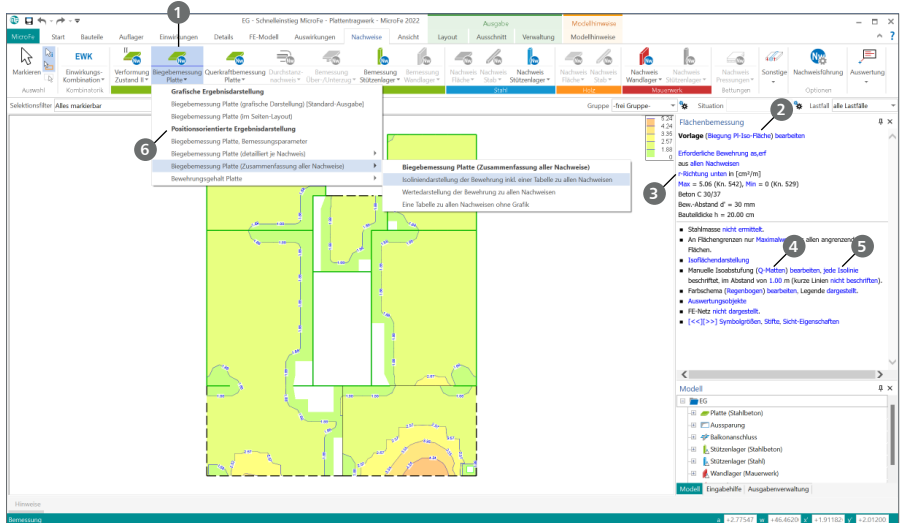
EG - Schnelleinstieg MicroFe - Plattentragwerk - MicroFe 2022

Ausgabe

Modellhinweise

MicroFe Start Bauteile Auflager Einwirkungen Details FE-Modell Auswirkungen Nachweise Ansicht Layout Ausschnitt Verwaltung Modellhinweise

1

Markieren

EWK Einwirkungs-Kombination

Verformung Zustand II

Biegebemessung Platte

Querkraftbemessung Platte

Durchstanznachweis

Bemessung Über-/Unterzug

Bemessung Stützenlager

Nachweis Fläche

Nachweis Stab

Nachweis Stützenlager

Nachweis Fläche

Nachweis Stab

Nachweis Wandlager

Nachweis Stützenlager

Nachweis Pressungen

Sonstige

Nachweisführung

Auswertung

Auswahl Kombinatorik Stahl Holz Mauerwerk Bettungen Optionen

Selektionsfilter Alles markierbar

Gruppe -frei Gruppe- Situation Lastfall alle Lastfälle

Grafische Ergebnisdarstellung

Biegebemessung Platte (grafische Darstellung) (Standard-Ausgabe)

Biegebemessung Platte (im Seiten-Layout)

Positionsorientierte Ergebnisdarstellung

Biegebemessung Platte, Bemessungsparameter

6

Biegebemessung Platte (detailliert je Nachweis)

Biegebemessung Platte (Zusammenfassung aller Nachweise)

Bewehrungsgehalt Platte

Biegebemessung Platte (Zusammenfassung aller Nachweise)

Isolinien­darstellung der Bewehrung inkl. einer Tabelle zu allen Nachweisen

Wertedarstellung der Bewehrung zu allen Nachweisen

Eine Tabelle zu allen Nachweisen ohne Grafik

5.24
4.24
3.35
2.57
1.69
0

2

Flächenbemessung

Vorlage (Biegung Pl-Iso-Fläche) bearbeiten

Erforderliche Bewehrung as,erf

aus allen Nachweisen

3

r-Richtung unten in [cm²/m]

Max = 5.06 (Kn. 542), Min = 0 (Kn. 529)

Beton C 30/37

Bew.-Abstand d' = 30 mm

Bauteildicke h = 20.00 cm

• Stahlmasse nicht ermittelt.

• An Flächengrenzen nur Maximalwerte allen angrenzenden Flächen.

4

5

• Isoflächendarstellung

• Manuelle Isoabstufung (Q-Matten) bearbeiten, jede Isolinie beschriftet, im Abstand von 1.00 m (kurze Linien nicht beschriften).

• Farbschema (Regenbogen) bearbeiten. Legende dargestellt.

• Auswertungsobjekte

• FE-Netz nicht dargestellt.

• [<<][>>] Symbolgrößen, Stifte, Sicht-Eigenschaften

Modell

EG

Platte (Stahlbeton)

Aussparung

Balkonanschluss

Stützenlager (Stahlbeton)

Stützenlager (Stahl)

Stützenlager (Holz)

Wandlager (Mauerwerk)

Modell Eingabehilfe Ausgabenverwaltung

Hinweise

Bemessung

x +2.7547 y +46.4620 z' +1.91182 z +2.01200